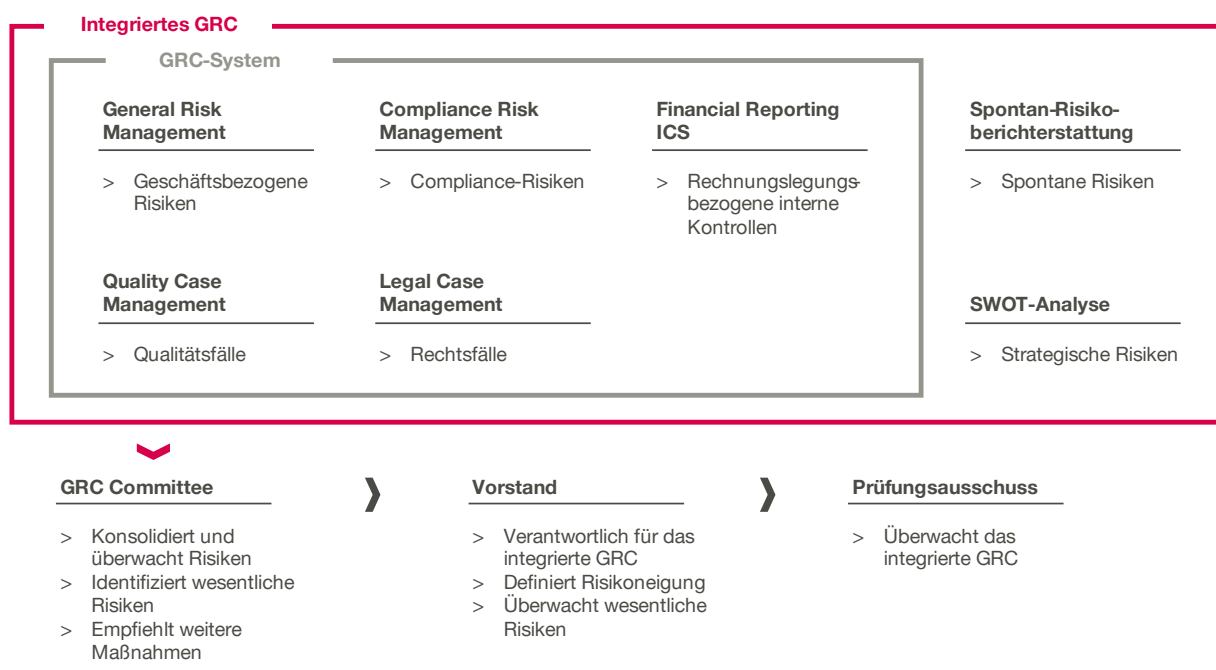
Integriertes GRC

GRC-System

General Risk Management

> Geschäftsbezogene Risiken

Compliance Risk Management

> Compliance-Risiken

Financial Reporting ICS

> Rechnungslegungsbezogene interne Kontrollen

Quality Case Management

> Qualitätsfälle

Legal Case Management

> Rechtsfälle

Spontan-Risikoberichterstattung

> Spontane Risiken

SWOT-Analyse

> Strategische Risiken

GRC Committee

> Konsolidiert und überwacht Risiken
> Identifiziert wesentliche Risiken
> Empfiehlt weitere Maßnahmen

Vorstand

> Verantwortlich für das integrierte GRC
> Definiert Risikoneigung
> Überwacht wesentliche Risiken

Prüfungsausschuss

> Überwacht das integrierte GRC